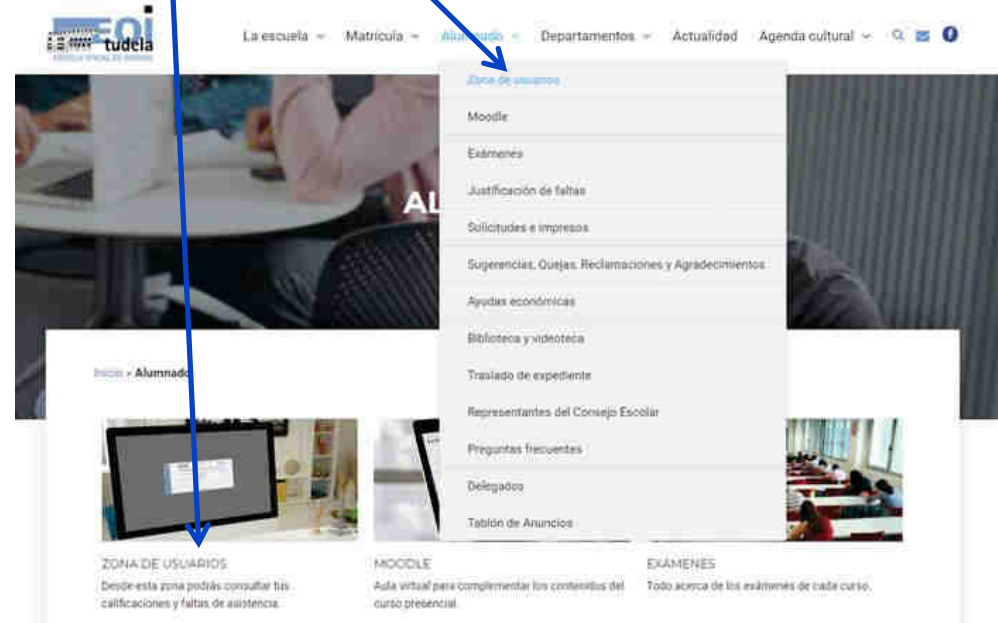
EOI tudela
ESCUELA OFICIAL DE IDIOMAS

La escuela Matrícula Alumnado Departamentos Actualidad Agenda cultural

Zona de usuarios
Moodle
Exámenes
Justificación de faltas
Solicitudes e impresos
Sugerencias, Quejas, Reclamaciones y Agradecimientos
Ayudas económicas
Biblioteca y videoteca
Traslado de expediente
Representantes del Consejo Escolar
Preguntas frecuentes
Delegados
Tablón de Anuncios

AL

Inicio » Alumnado

ZONA DE USUARIOS
Desde esta zona podrás consultar tus calificaciones y faltas de asistencia.

MOODLE
Aula virtual para complementar los contenidos del curso presencial.

EXÁMENES
Todo acerca de los exámenes de cada curso.